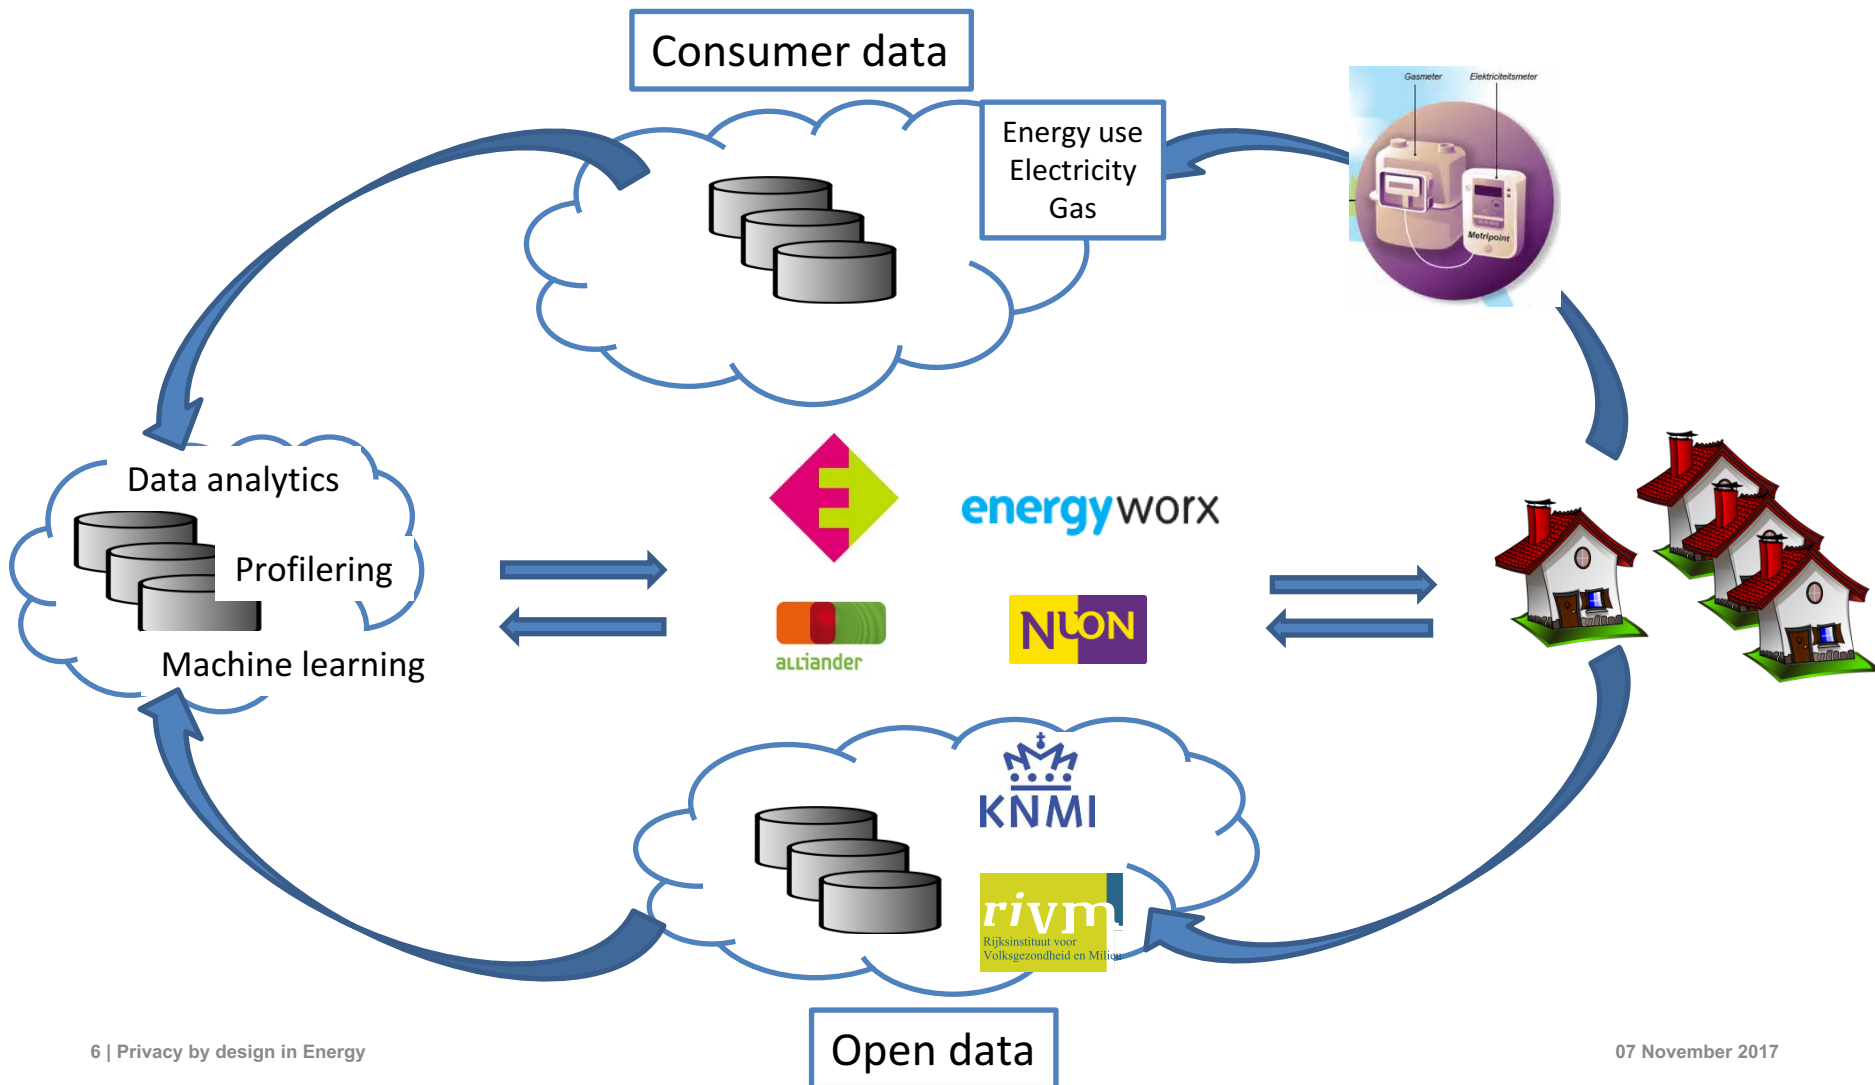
Consumer data

Energy use
Electricity
Gas

Gasmeter
Elektriciteitsmeter
Metripoint

Data analytics
Profilering
Machine learning

energyworx

alliander

NUON

KNMI

rivm
Rijksinstituut voor Volksgezondheid en Milieu

Open data

6 | Privacy by design in Energy

07 November 2017